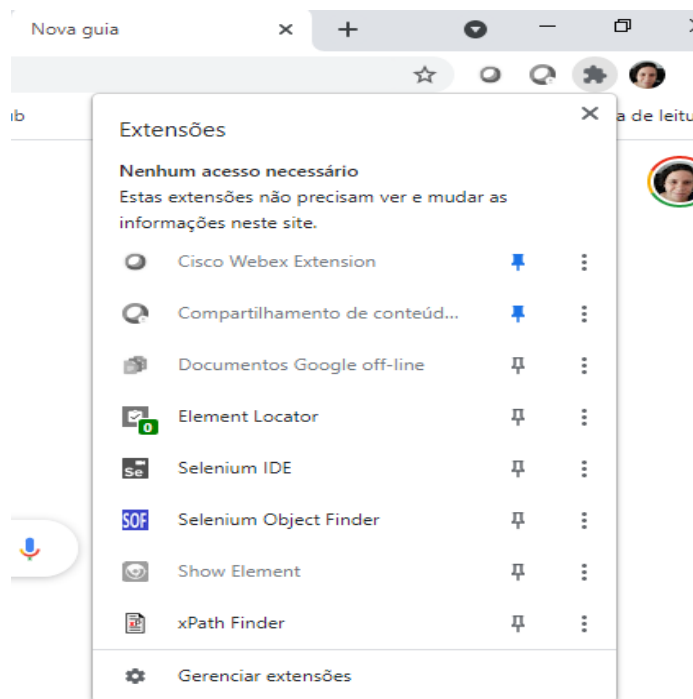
Nova guia

ıb

a de leitu

Extensões

Nenhum acesso necessário
Estas extensões não precisam ver e mudar as informações neste site.

Cisco Webex Extension

Compartilhamento de conteúd...

Documentos Google off-line

Element Locator

Selenium IDE

Selenium Object Finder

Show Element

xPath Finder

Gerenciar extensões